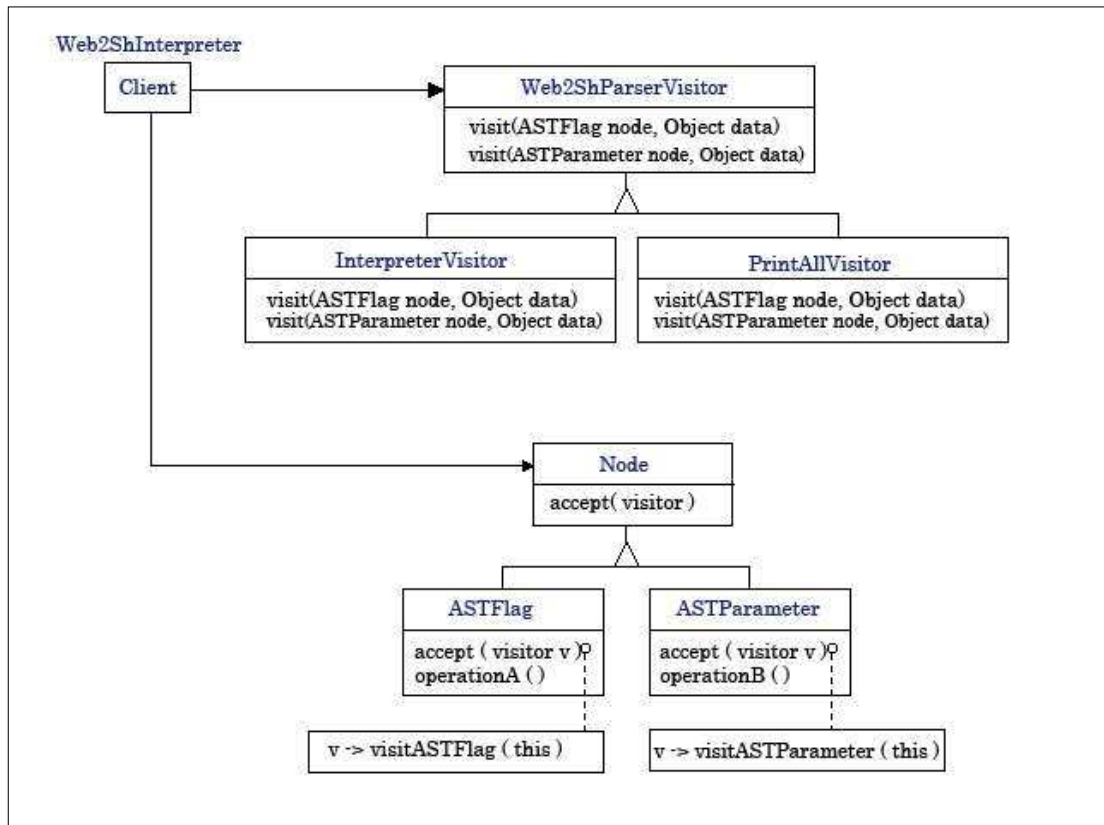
Web2ShInterpreter

Client

Web2ShParserVisitor

visit(ASTFlag node, Object data)
visit(ASTParameter node, Object data)

InterpreterVisitor

visit(ASTFlag node, Object data)
visit(ASTParameter node, Object data)

PrintAllVisitor

visit(ASTFlag node, Object data)
visit(ASTParameter node, Object data)

Node

accept( visitor )

ASTFlag

accept ( visitor v )
operationA ()

ASTParameter

accept ( visitor v )
operationB ()

v -> visitASTFlag ( this )

v -> visitASTParameter ( this )